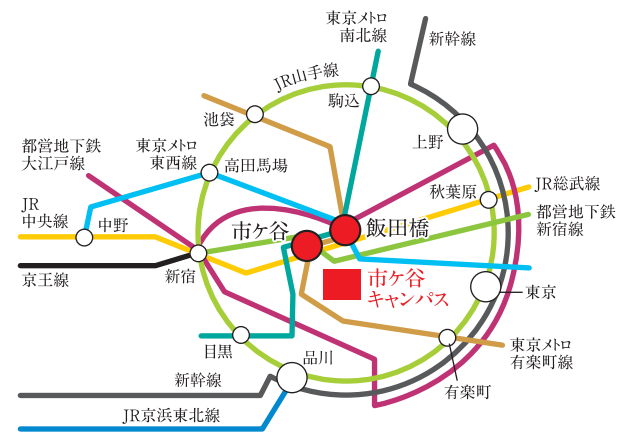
東京メトロ
南北線

新幹線

JR山手線

駒込

池袋

上野

都営地下鉄
大江戸線

東京メトロ
東西線

高田馬場

JR総武線

秋葉原

JR
中央線

中野

市ヶ谷

飯田橋

都営地下鉄
新宿線

京王線

新宿

市ヶ谷
キャンパス

東京

目黒

品川

東京メトロ
有楽町線

新幹線

有楽町

JR京浜東北線